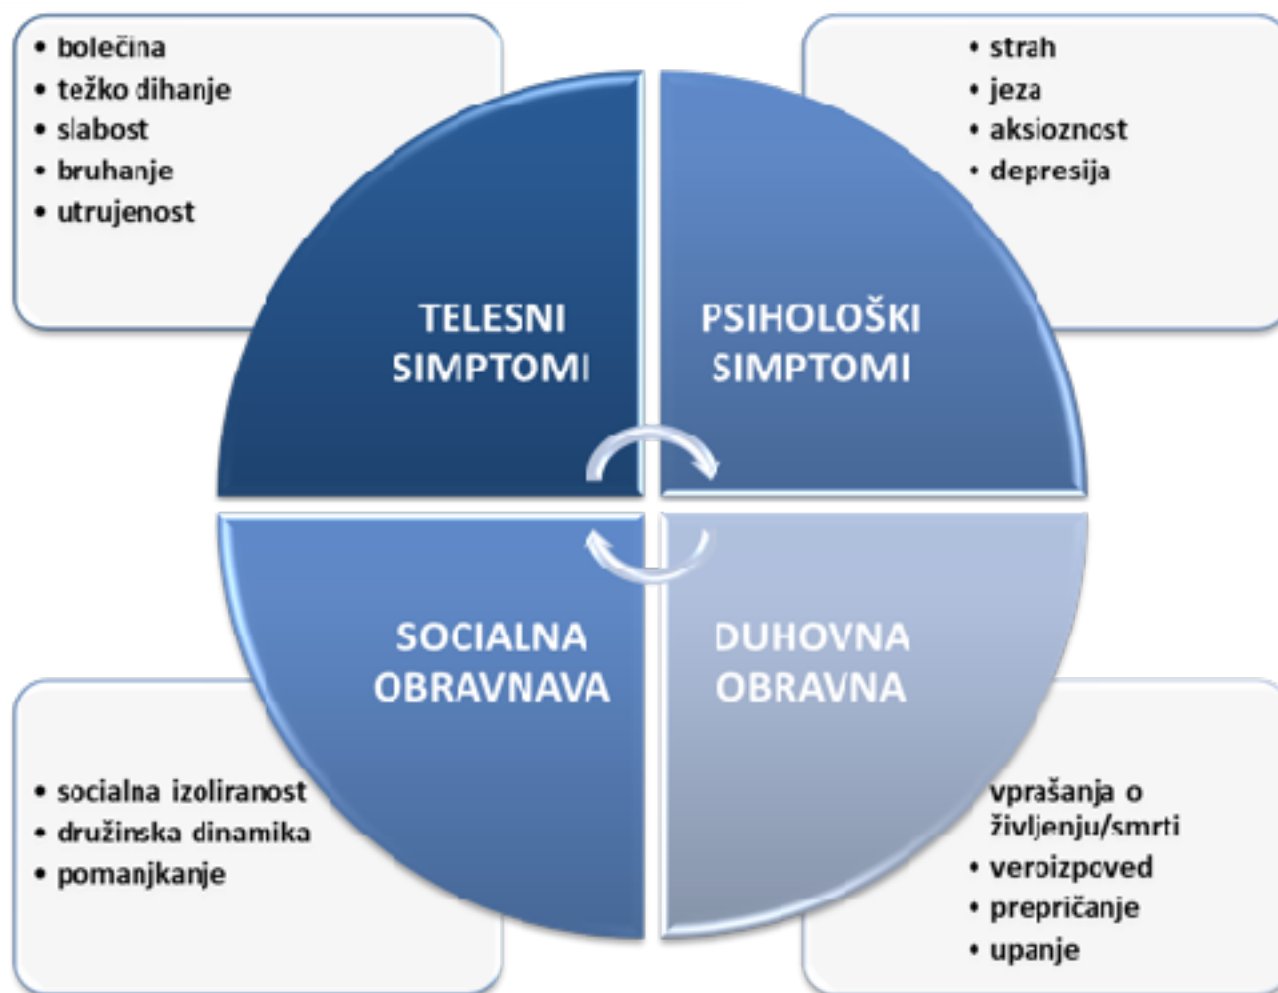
• bolečina
• težko dihanje
• slabost
• bruhanje
• utrujenost

• strah
• jeza
• aksioznost
• depresija

TELESNI SIMPTOMI

PSIHOLOŠKI SIMPTOMI

SOCIALNA OBRAVNAVA

DUHOVNA OBRAVNA

• socialna izoliranost
• družinska dinamika
• pomanjkanje

vprašanja o življenju/smrti
• veroizpoved
• prepričanje
• upanje